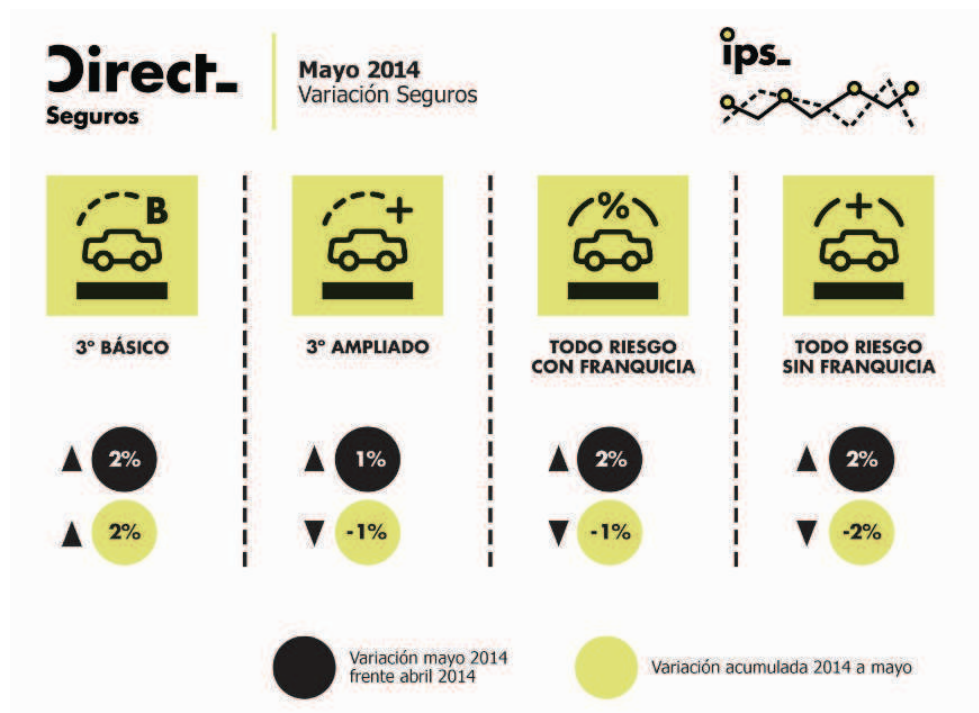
Direct_
Seguros

Mayo 2014
Variación Seguros

ips_

B

+

%

+

3° BÁSICO

3° AMPLIADO

TODO RIESGO CON FRANQUICIA

TODO RIESGO SIN FRANQUICIA

▲ 2%
▲ 2%

▲ 1%
▼ -1%

▲ 2%
▼ -1%

▲ 2%
▼ -2%

Variación mayo 2014 frente abril 2014

Variación acumulada 2014 a mayo